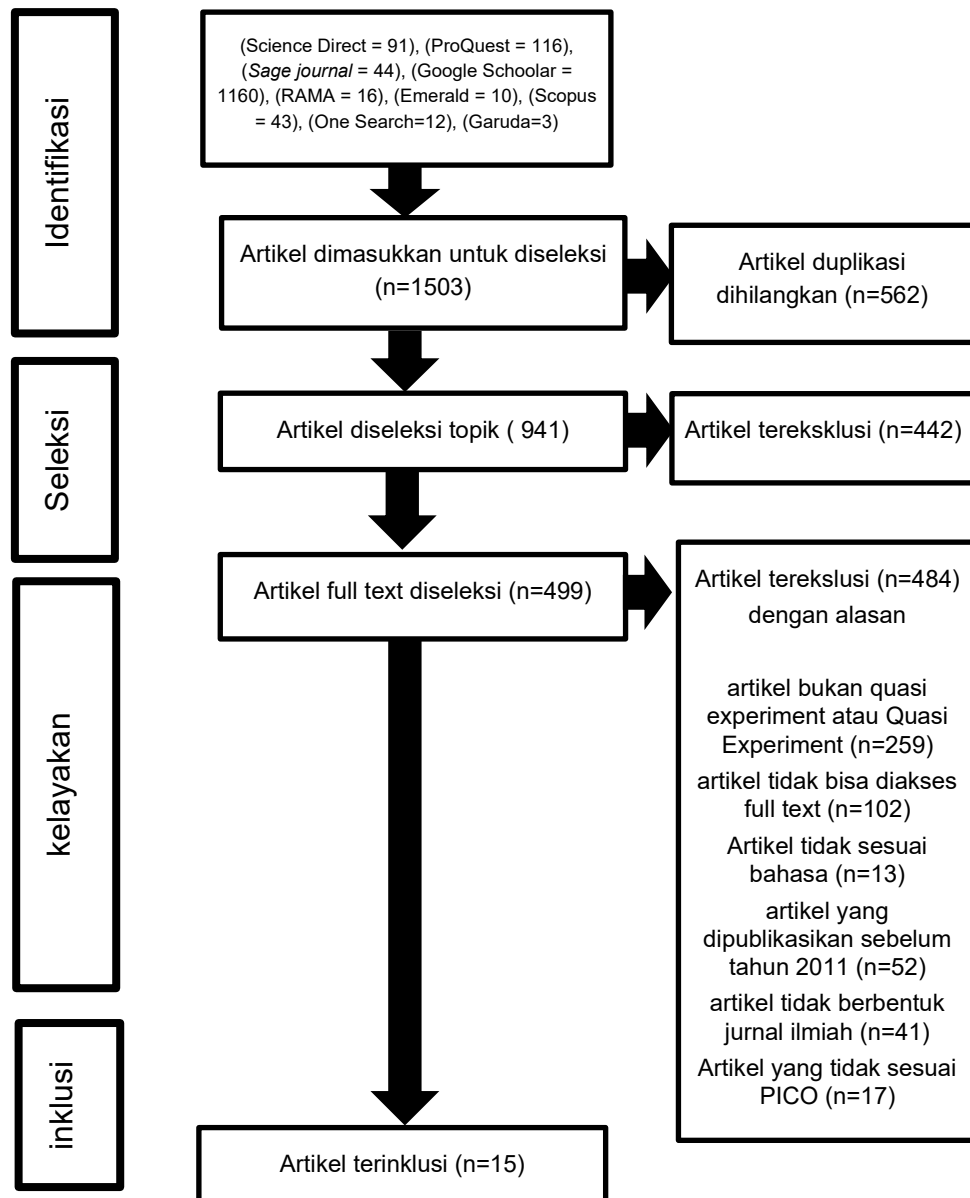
Identifikasi

(Science Direct = 91), (ProQuest = 116), (*Sage journal* = 44), (Google Schoolar = 1160), (RAMA = 16), (Emerald = 10), (Scopus = 43), (One Search=12), (Garuda=3)

Artikel dimasukkan untuk diseleksi (n=1503)

Artikel duplikasi dihilangkan (n=562)

Seleksi

Artikel diseleksi topik ( 941)

Artikel tereksklusi (n=442)

kelayakan

Artikel full text diseleksi (n=499)

Artikel terekslusi (n=484) dengan alasan

artikel bukan quasi experiment atau Quasi Experiment (n=259)

artikel tidak bisa diakses full text (n=102)

Artikel tidak sesuai bahasa (n=13)

artikel yang dipublikasikan sebelum tahun 2011 (n=52)

artikel tidak berbentuk jurnal ilmiah (n=41)

Artikel yang tidak sesuai PICO (n=17)

inklusi

Artikel terinklusi (n=15)